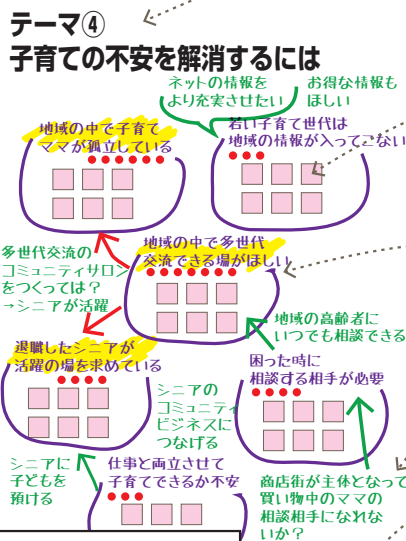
テーマ④
子育ての不安を解消するには

ネットの情報をより充実させたい

お得な情報もほしい

地域の中で子育てママが孤立している

若い子育て世代は地域の情報が入ってこない

多世代交流のコミュニティサロンをつくっては？→シニアが活躍

地域の中で多世代交流できる場がほしい

地域の高齢者にいつでも相談できる

退職したシニアが活躍の場を求めている

困った時に相談する相手が必要

シニアのコミュニティビジネスにつなげる

シニアに子どもを預ける

仕事と両立させて子育てできるか不安

商店街が主体となって買い物中のママの相談相手になれないか？